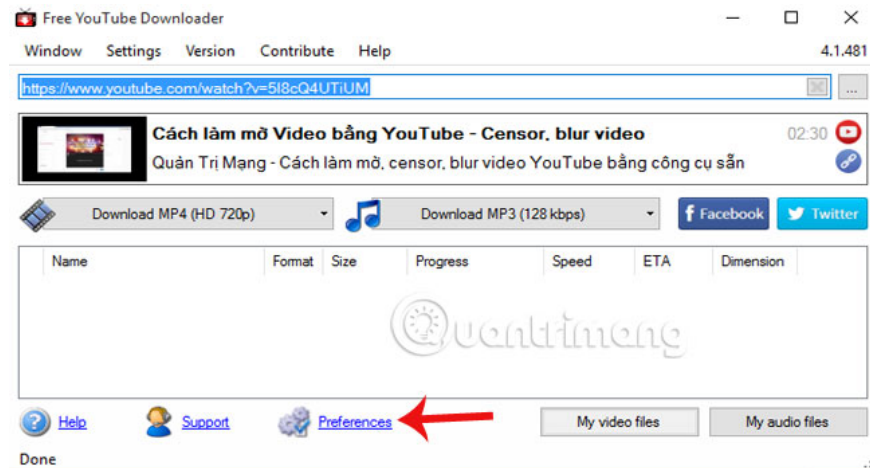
Free YouTube Downloader

Window Settings Version Contribute Help 4.1.481

https://www.youtube.com/watch?v=5I8cQ4UTiUM

...

Cách làm mờ Video bằng YouTube - Censor, blur video 02:30

Quản Trị Mạng - Cách làm mờ, censor, blur video YouTube bằng công cụ sẵn

Download MP4 (HD 720p)

Download MP3 (128 kbps)

Facebook

Twitter

| Name | Format | Size | Progress | Speed | ETA | Dimension |
|---|---|---|---|---|---|---|

Quantrimang

Help Support Preferences My video files My audio files

Done